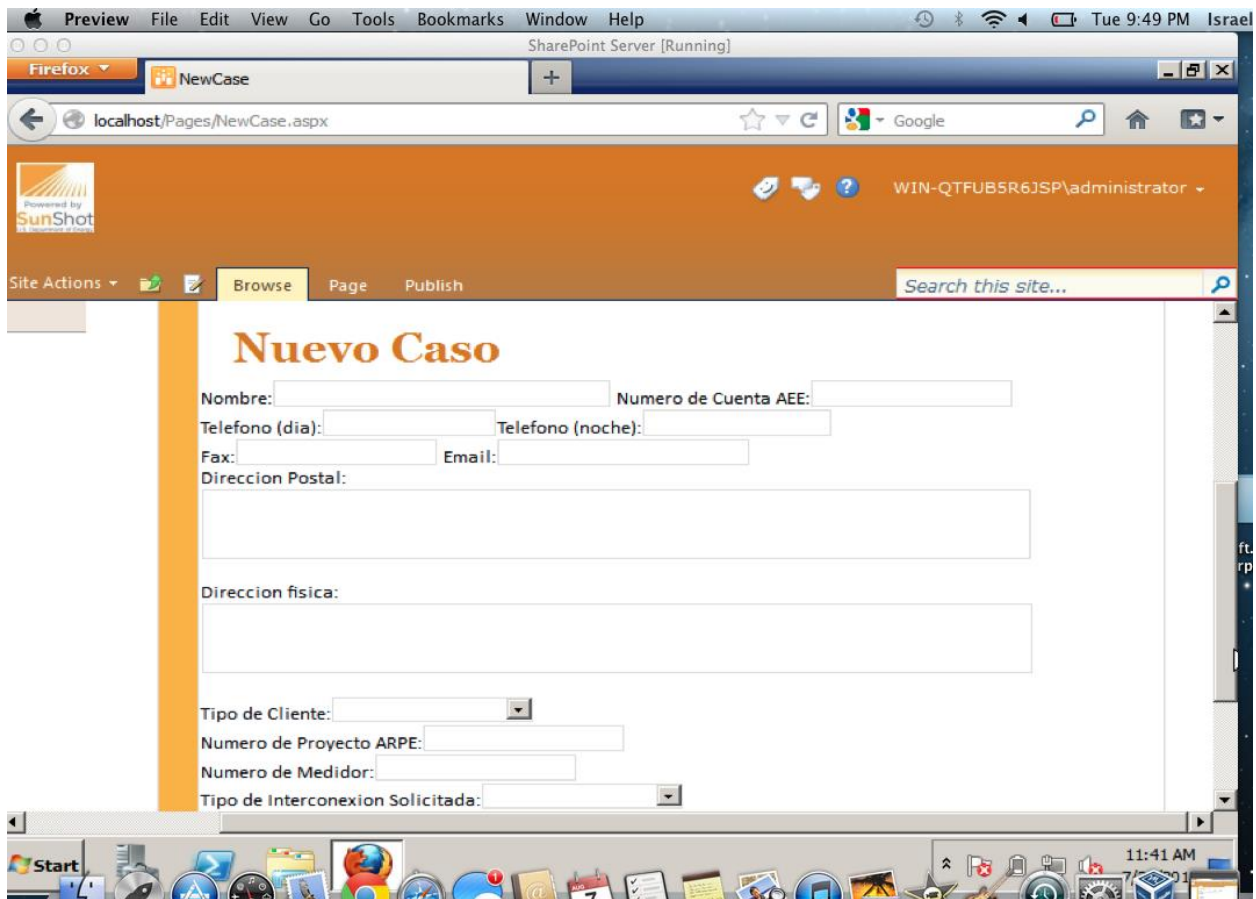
Preview File Edit View Go Tools Bookmarks Window Help Tue 9:49 PM Israel

SharePoint Server [Running]

Firefox NewCase +

localhost/Pages/NewCase.aspx Google

Powered by SunShot

WIN-QTFUB5R6JSP\administrator

Site Actions Browse Page Publish Search this site...

Nuevo Caso

Nombre: Numero de Cuenta AEE:

Telefono (dia): Telefono (noche):

Fax: Email:

Direccion Postal:

Direccion fisica:

Tipo de Cliente:

Numero de Proyecto ARPE:

Numero de Medidor:

Tipo de Interconexion Solicitada:

Start 11:41 AM